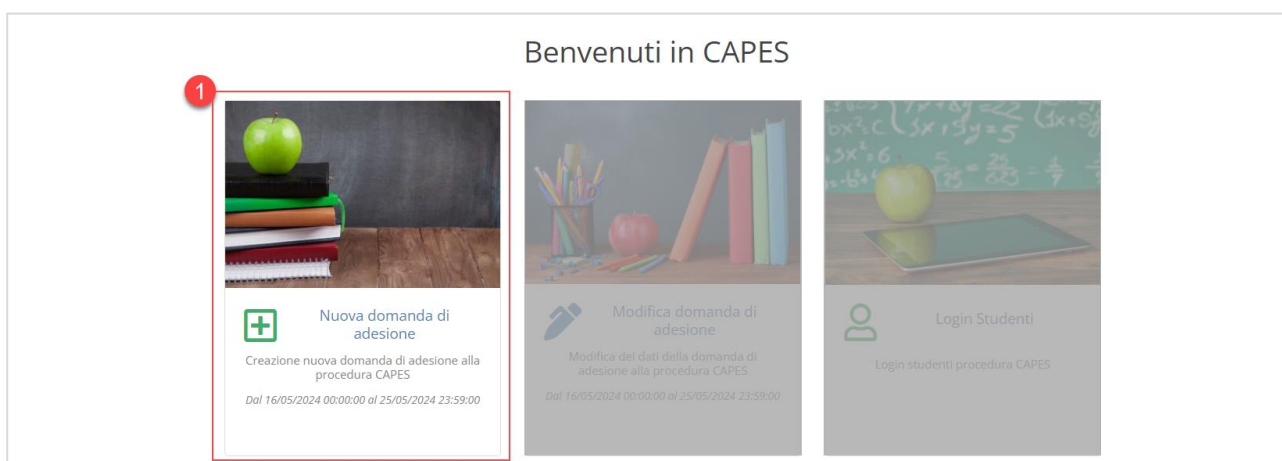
Benvenuti in CAPES

1

Nuova domanda di adesione

Creazione nuova domanda di adesione alla procedura CAPES

Dal 16/05/2024 00:00:00 al 25/05/2024 23:59:00

Modifica domanda di adesione

Modifica dei dati della domanda di adesione alla procedura CAPES

Dal 16/05/2024 00:00:00 al 25/05/2024 23:59:00

Login Studenti

Login studenti procedura CAPES